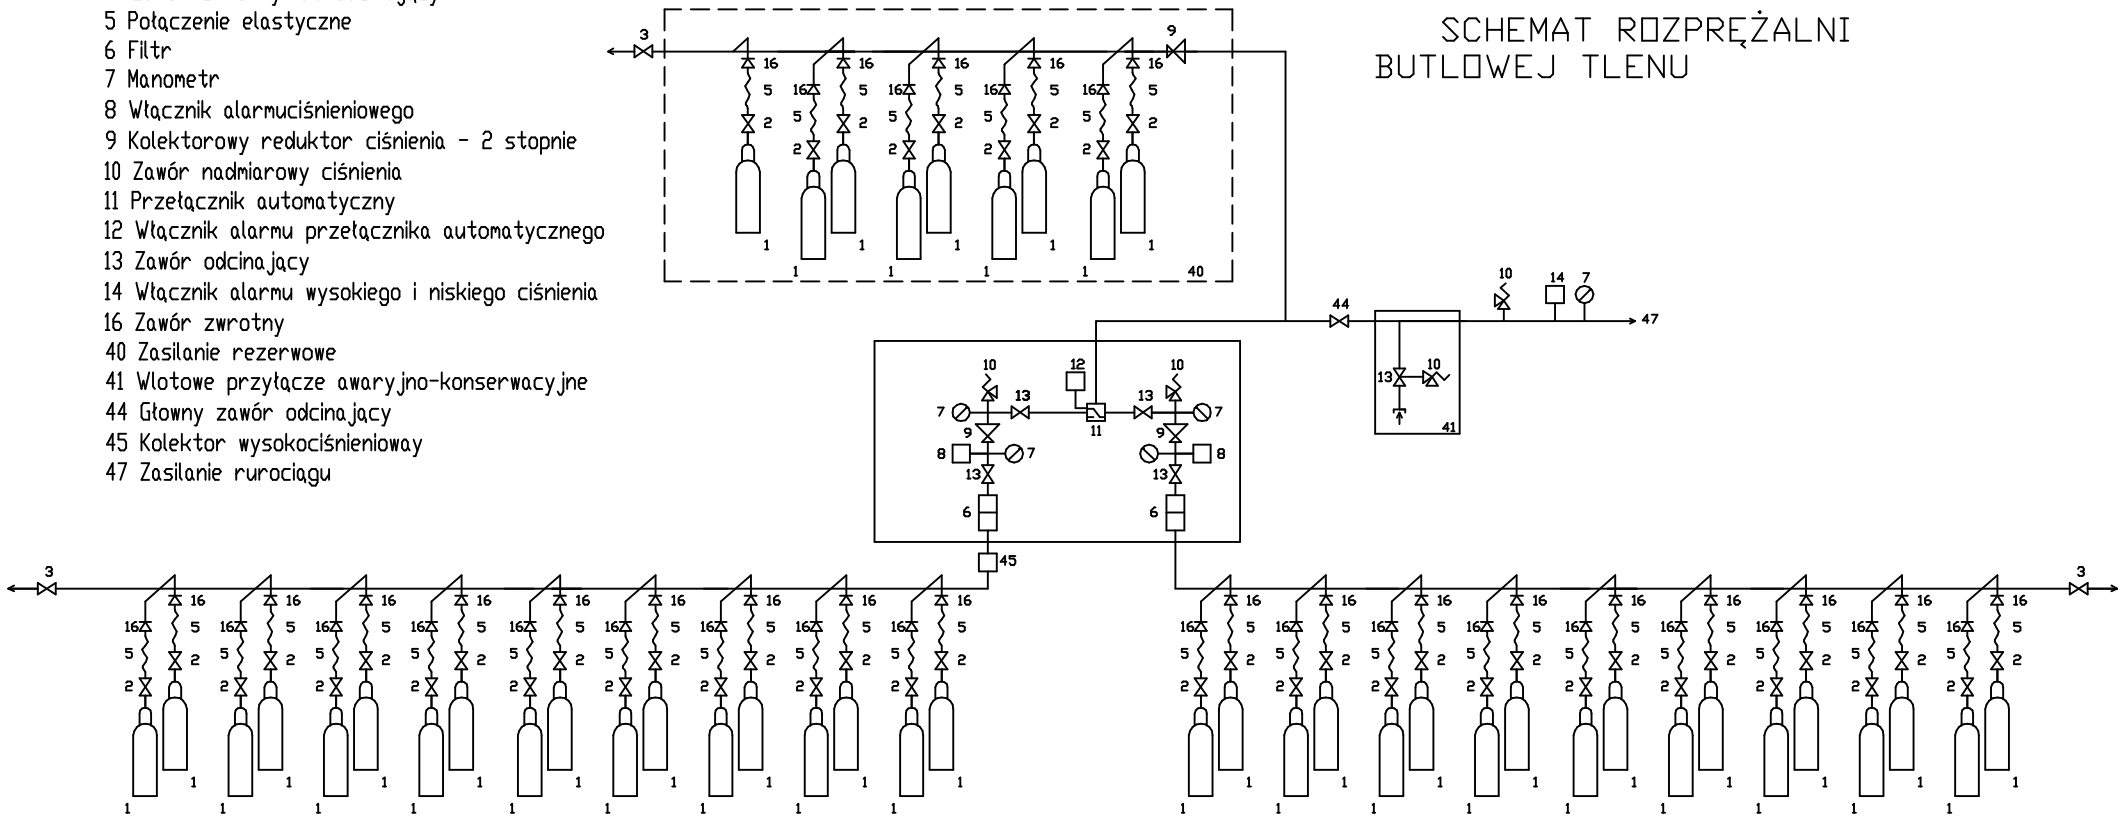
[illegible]
5 Połączenie elastyczne
6 Filtr
7 Manometr
8 Włącznik alarmuciśnieniowego
9 Kolektorowy reduktor ciśnienia - 2 stopnie
10 Zawór nadmiarowy ciśnienia
11 Przełącznik automatyczny
12 Włącznik alarmu przełącznika automatycznego
13 Zawór odcinający
14 Włącznik alarmu wysokiego i niskiego ciśnienia
16 Zawór zwrotny
40 Zasilanie rezerwowe
41 Wlotowe przyłącze awaryjno-konserwacyjne
44 Głowny zawór odcinający
45 Kolektor wysokociśnieniowy
47 Zasilanie rurociągu

SCHEMAT ROZPRĘŻALNI
BUTLOWEJ TLENU

3 9 16 5 2 1 40 44 10 14 7 47 12 13 11 8 6 45 41